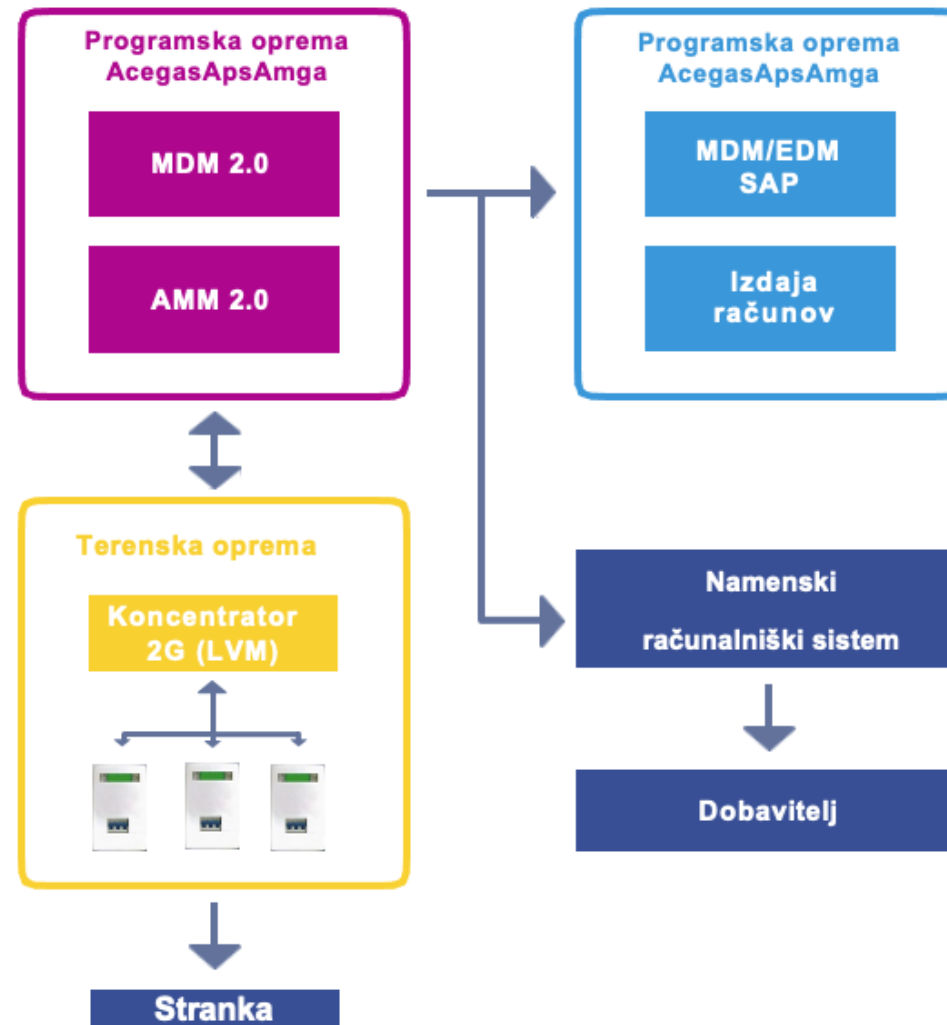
Programska oprema AcegasApsAmga

MDM 2.0

AMM 2.0

Programska oprema AcegasApsAmga

MDM/EDM SAP

Izdaja računov

Terenska oprema

Koncentrator 2G (LVM)

Namenski računalniški sistem

Dobavitelj

Stranka